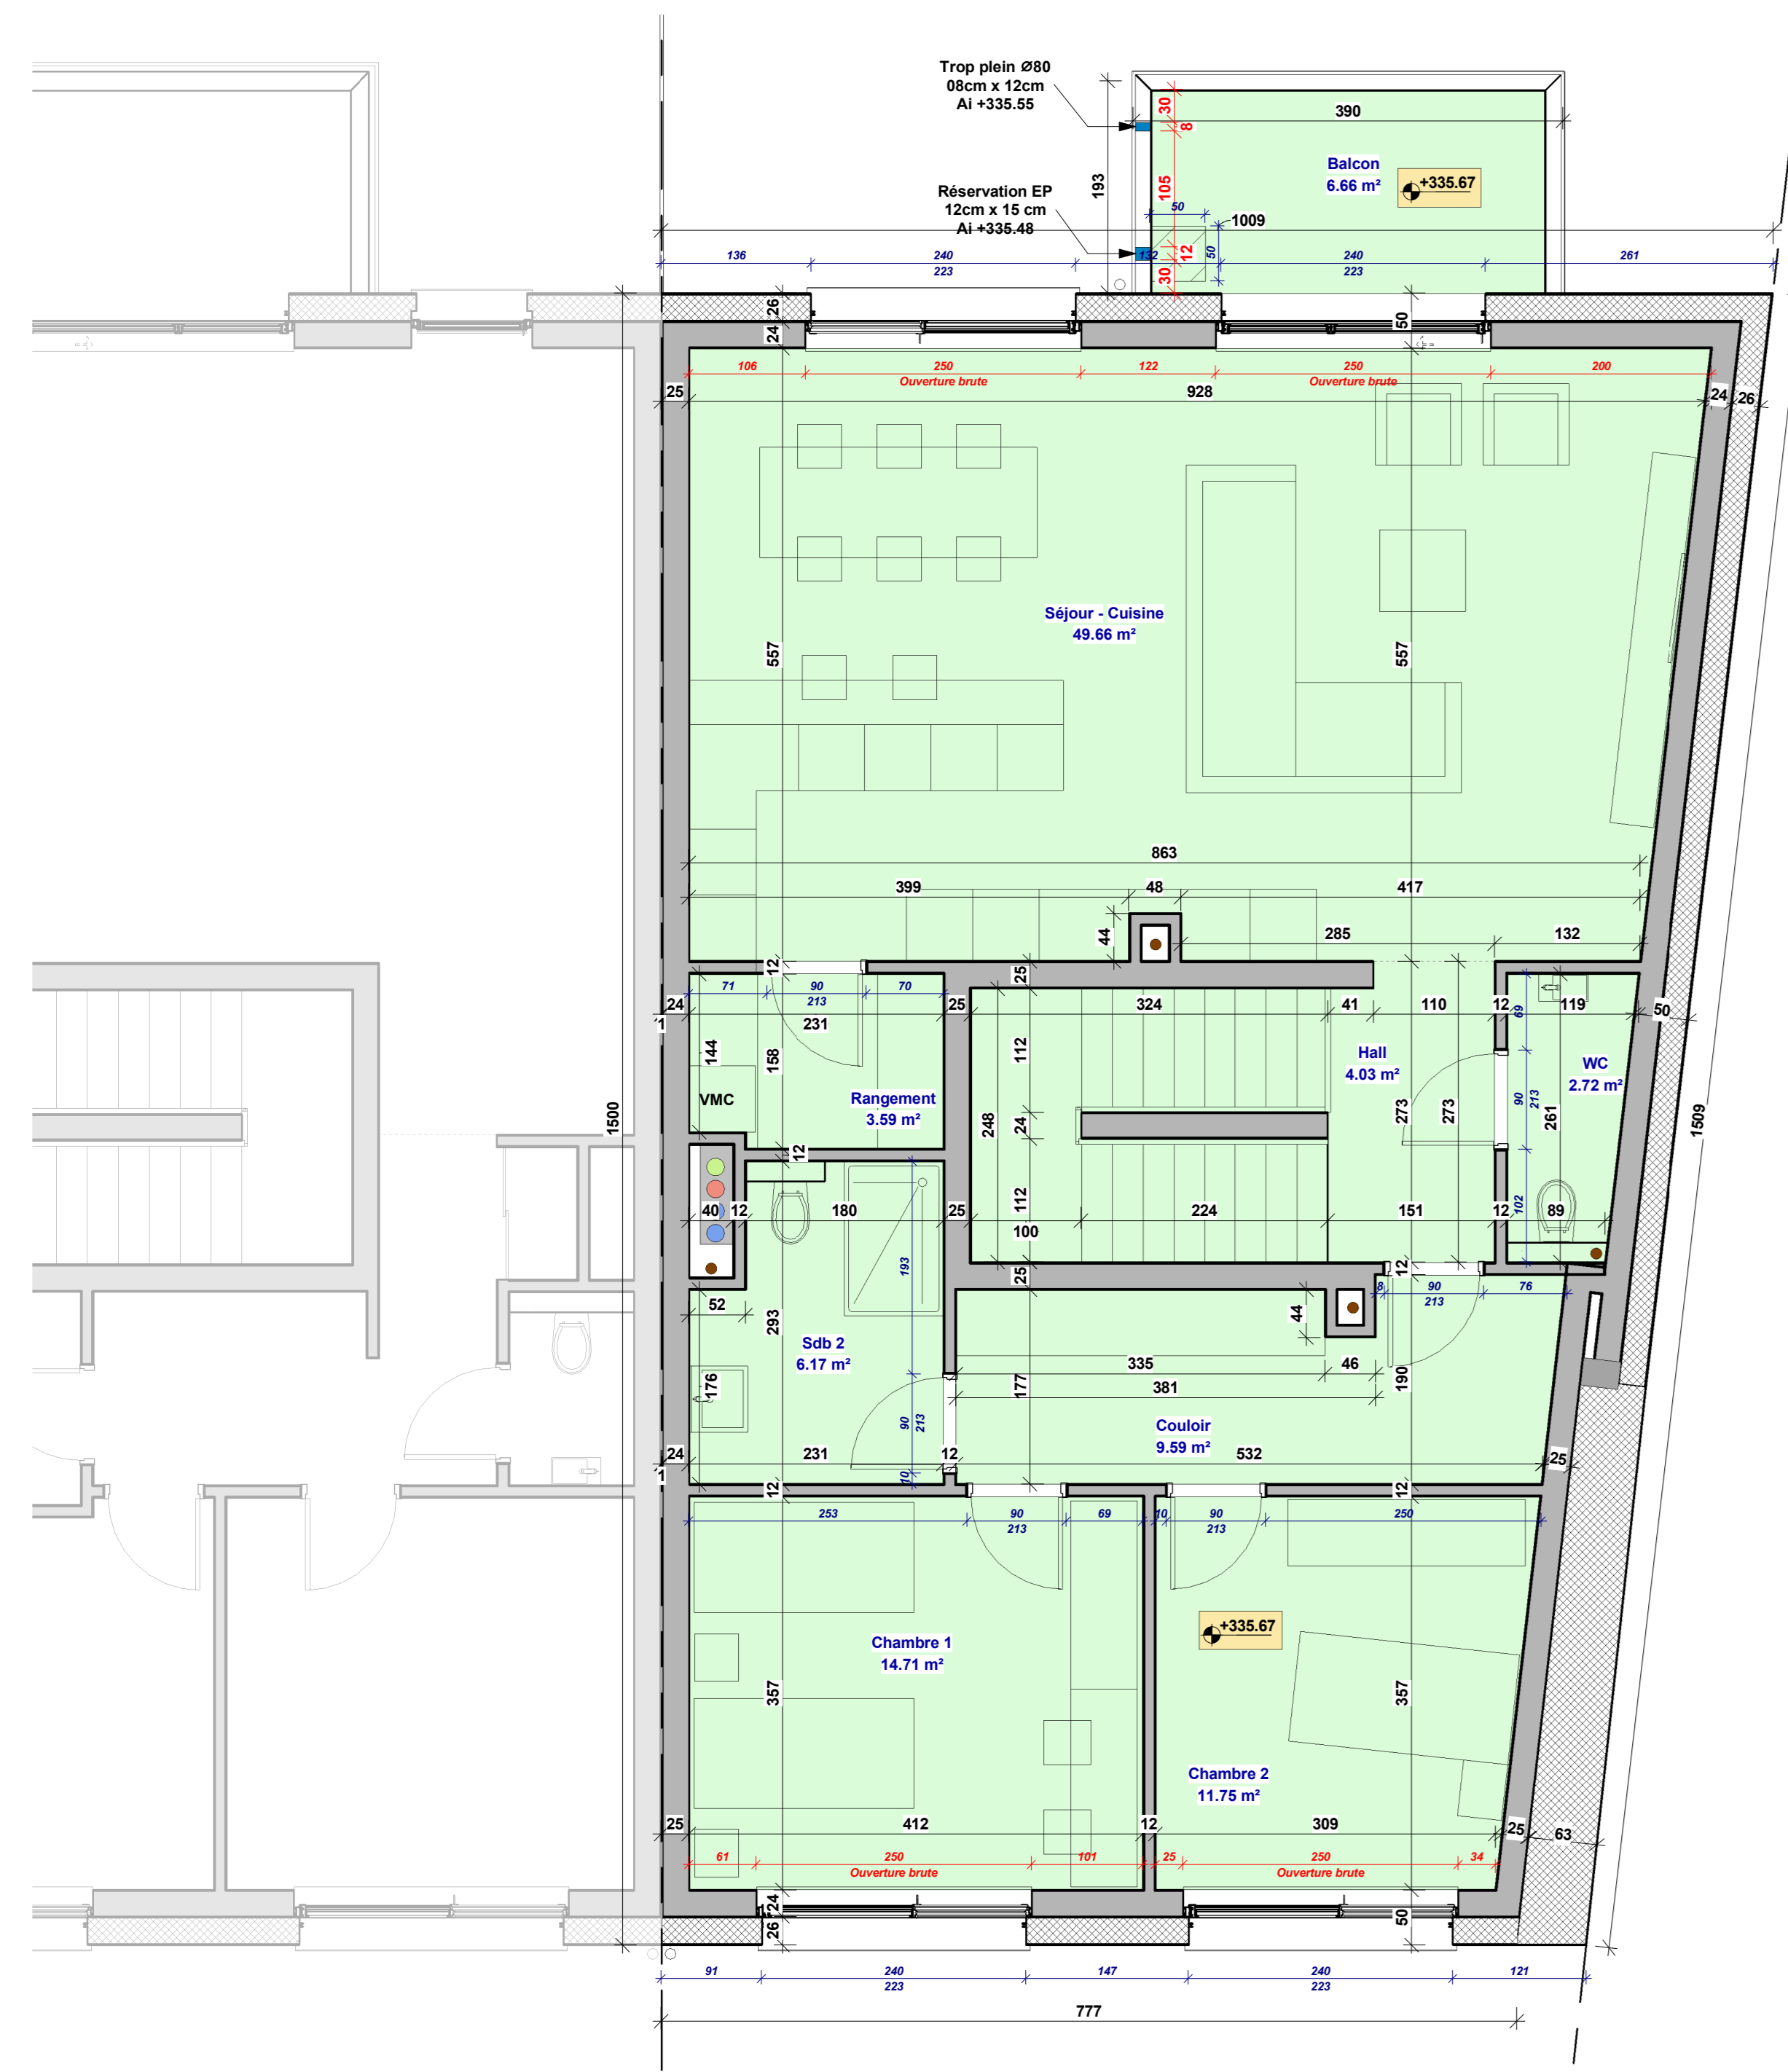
Trop plein Ø80
08cm x 12cm
Ai +335.55

Réservation EP
12cm x 15 cm
Ai +335.48

193
30
8
105
12
30
50
50
132
1009
390

Balcon
6.66 m²
+335.67

136 240 223 240 223 261

26 24 50
106 250 Ouverture brute 122 250 Ouverture brute 200
25 928 24 26

Séjour - Cuisine
49.66 m²

557 557

863
399 48 417
44 285 132

12 25
71 90 213 70 324 41 110 12 119
24 25
1 231
69
144 158 112
Hall
4.03 m²
WC
2.72 m²
VMC
Rangement
3.59 m²
248 24 273 273 90 213 261 50
12
40 12 180 25 112 224 151 12 102 89
100
25 12
1500 1509
52 44 8 90 213 76
293
Sdb 2
6.17 m²
193
335 46
176 177 190
381
Couloir
9.59 m²
90 213
24 231 12 532 25
1 10
12 12
253 90 213 69 10 90 213 250

Chambre 1
14.71 m²
+335.67
357 357
Chambre 2
11.75 m²

25 412 12 309 25 63
61 250 Ouverture brute 101 25 250 Ouverture brute 34
24 26 50

91 240 223 147 240 223 121
777